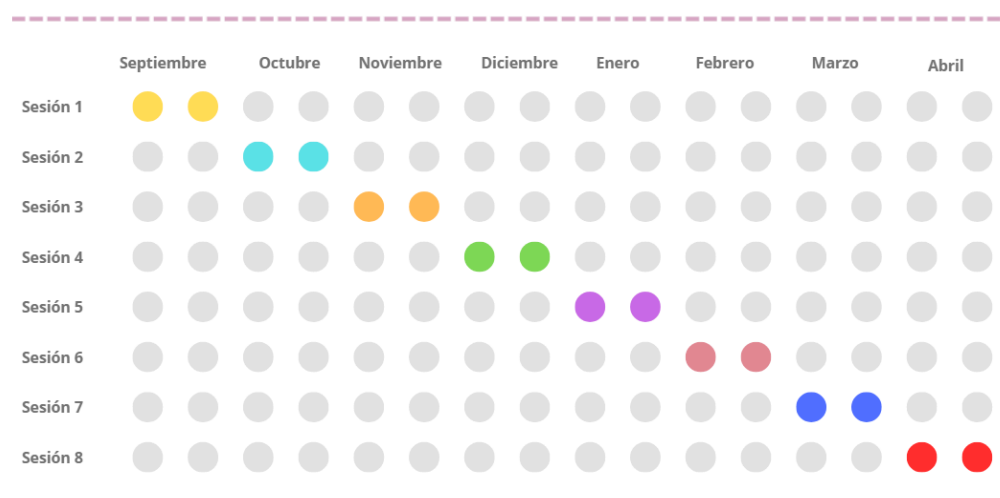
| | Septiembre | Octubre | Noviembre | Diciembre | Enero | Febrero | Marzo | Abril |
|---|---|---|---|---|---|---|---|---|
| Sesión 1 | | | | | | | | |
| Sesión 2 | | | | | | | | |
| Sesión 3 | | | | | | | | |
| Sesión 4 | | | | | | | | |
| Sesión 5 | | | | | | | | |
| Sesión 6 | | | | | | | | |
| Sesión 7 | | | | | | | | |
| Sesión 8 | | | | | | | | |